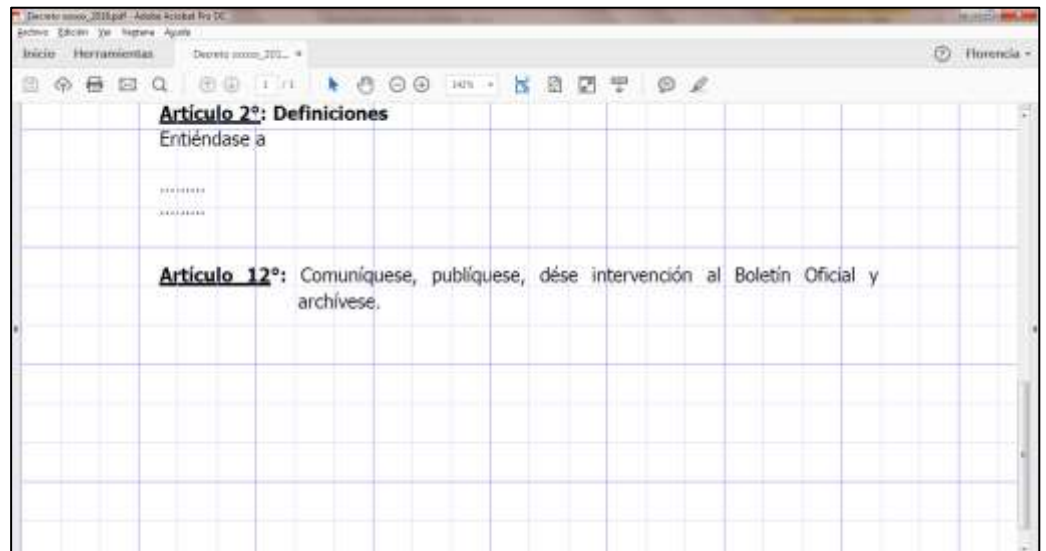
Decreto xxxxx_2018.pdf - Adobe Acrobat Pro DC
Archivo Edición Ver Ventana Ayuda
Inicio Herramientas Decreto xxxxx_201... ×
Florencia
1 / 1
141%

Artículo 2°: Definiciones
Entiéndase a

..........
..........

Artículo 12°: Comuníquese, publíquese, dése intervención al Boletín Oficial y archívese.